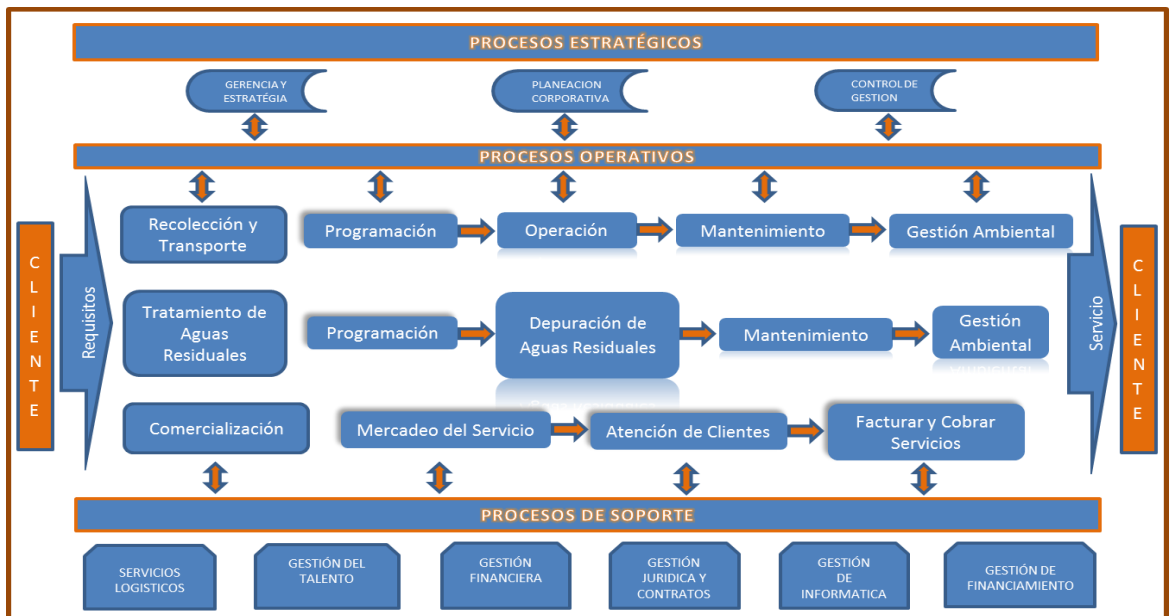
PROCESOS ESTRATÉGICOS

GERENCIA Y ESTRATÉGIA

PLANEACION CORPORATIVA

CONTROL DE GESTION

PROCESOS OPERATIVOS

CLIENTE

Requisitos

Recolección y Transporte

Programación

Operación

Mantenimiento

Gestión Ambiental

Tratamiento de Aguas Residuales

Programación

Depuración de Aguas Residuales

Mantenimiento

Gestión Ambiental

Comercialización

Mercadeo del Servicio

Atención de Clientes

Facturar y Cobrar Servicios

Servicio

CLIENTE

PROCESOS DE SOPORTE

SERVICIOS LOGISTICOS

GESTIÓN DEL TALENTO

GESTIÓN FINANCIERA

GESTIÓN JURIDICA Y CONTRATOS

GESTIÓN DE INFORMATICA

GESTIÓN DE FINANCIAMIENTO